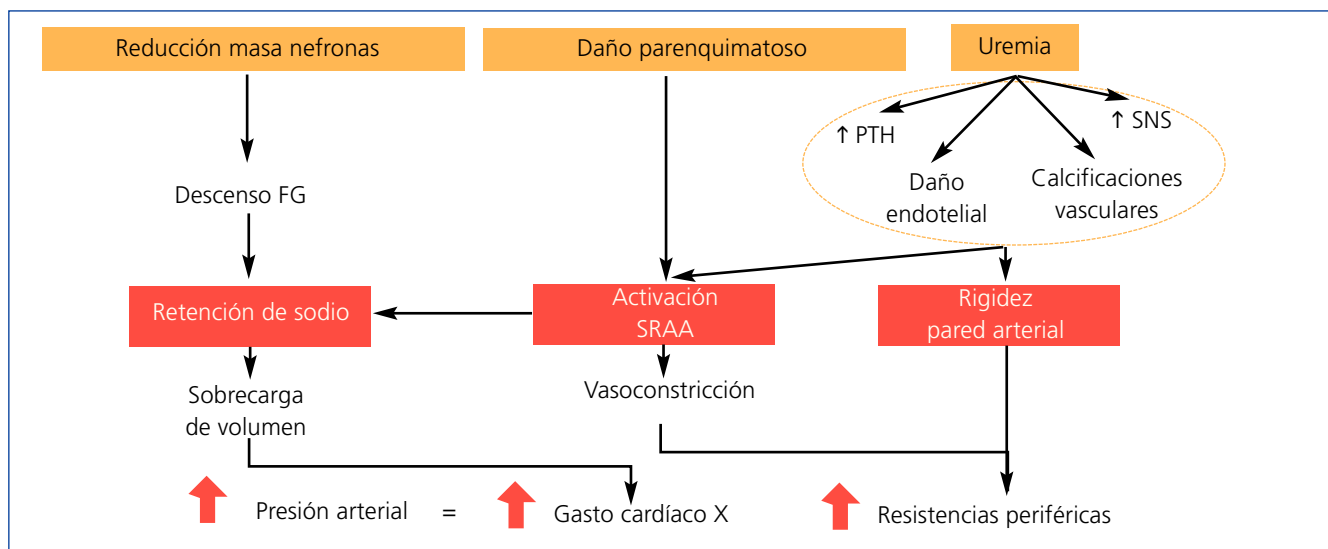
Reducción masa nefronas

Daño parenquimatoso

Uremia

↑ PTH

↑ SNS

Daño endotelial

Calcificaciones vasculares

Descenso FG

Retención de sodio

Activación SRAA

Rigidez pared arterial

Sobrecarga de volumen

Vasoconstricción

Presión arterial = Gasto cardíaco X Resistencias periféricas